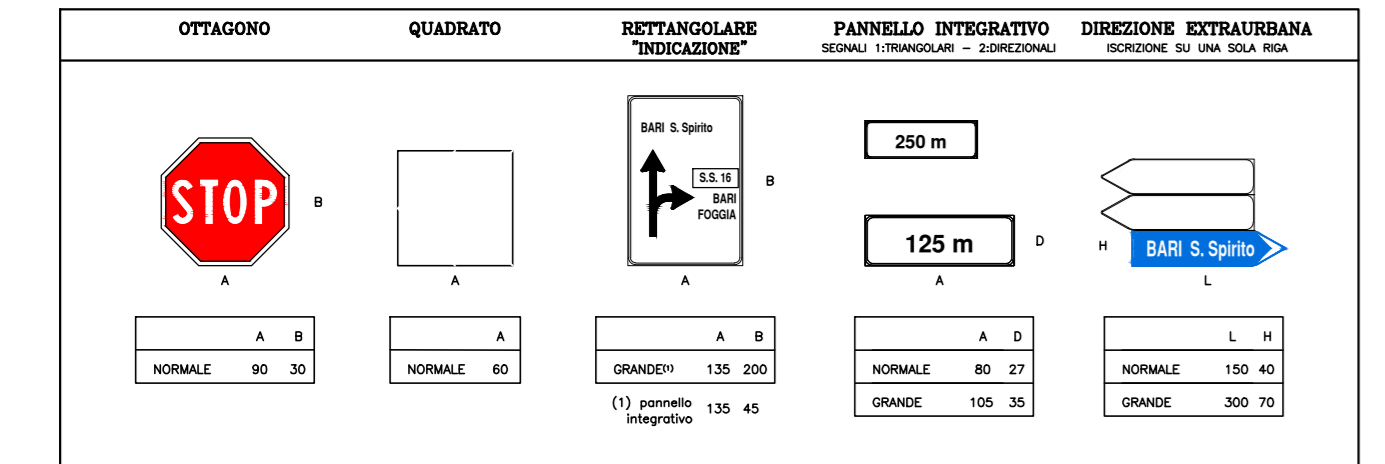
OTTAGONO

QUADRATO

RETTANGOLARE "INDICAZIONE"

PANNELLO INTEGRATIVO
SEGNALI 1:TRIANGOLARI – 2:DIREZIONALI

DIREZIONE EXTRAURBANA
ISCRIZIONE SU UNA SOLA RIGA

STOP

B

A

A

BARI S. Spirito

S.S. 16

BARI
FOGGIA

B

A

250 m

125 m

D

A

H

BARI S. Spirito

L

| | A | B |
|---|---|---|
| NORMALE | 90 | 30 |

| | A |
|---|---|
| NORMALE | 60 |

| | A | B |
|---|---|---|
| GRANDE(1) | 135 | 200 |

(1) pannello integrativo 135 45

| | A | D |
|---|---|---|
| NORMALE | 80 | 27 |
| GRANDE | 105 | 35 |

| | L | H |
|---|---|---|
| NORMALE | 150 | 40 |
| GRANDE | 300 | 70 |